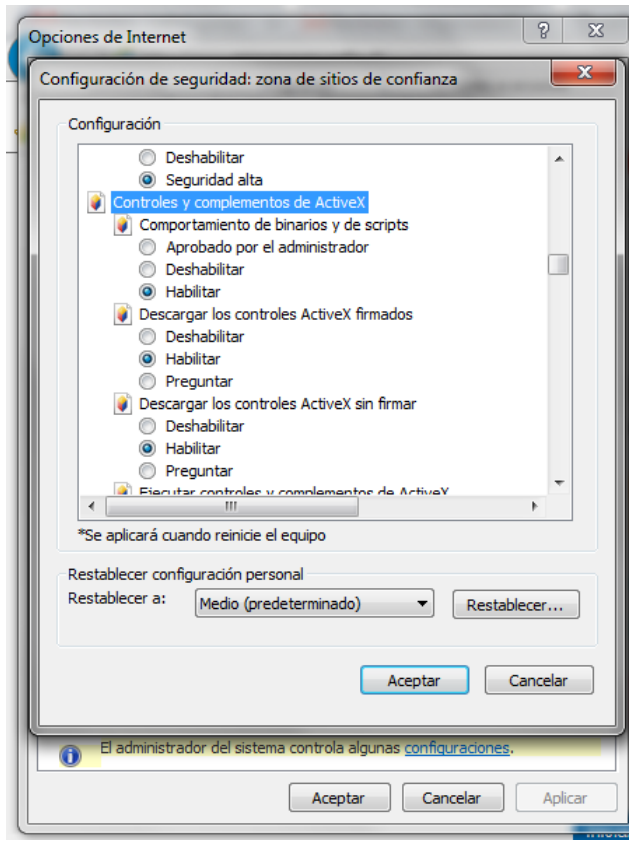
Opciones de Internet

?

X

Configuración de seguridad: zona de sitios de confianza

X

Configuración

Deshabilitar
Seguridad alta
Controles y complementos de ActiveX
Comportamiento de binarios y de scripts
Aprobado por el administrador
Deshabilitar
Habilitar
Descargar los controles ActiveX firmados
Deshabilitar
Habilitar
Preguntar
Descargar los controles ActiveX sin firmar
Deshabilitar
Habilitar
Preguntar
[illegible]

III

*Se aplicará cuando reinicie el equipo

Restablecer configuración personal
Restablecer a:
Medio (predeterminado)
Restablecer...

Aceptar
Cancelar

El administrador del sistema controla algunas configuraciones.

Aceptar
Cancelar
Aplicar